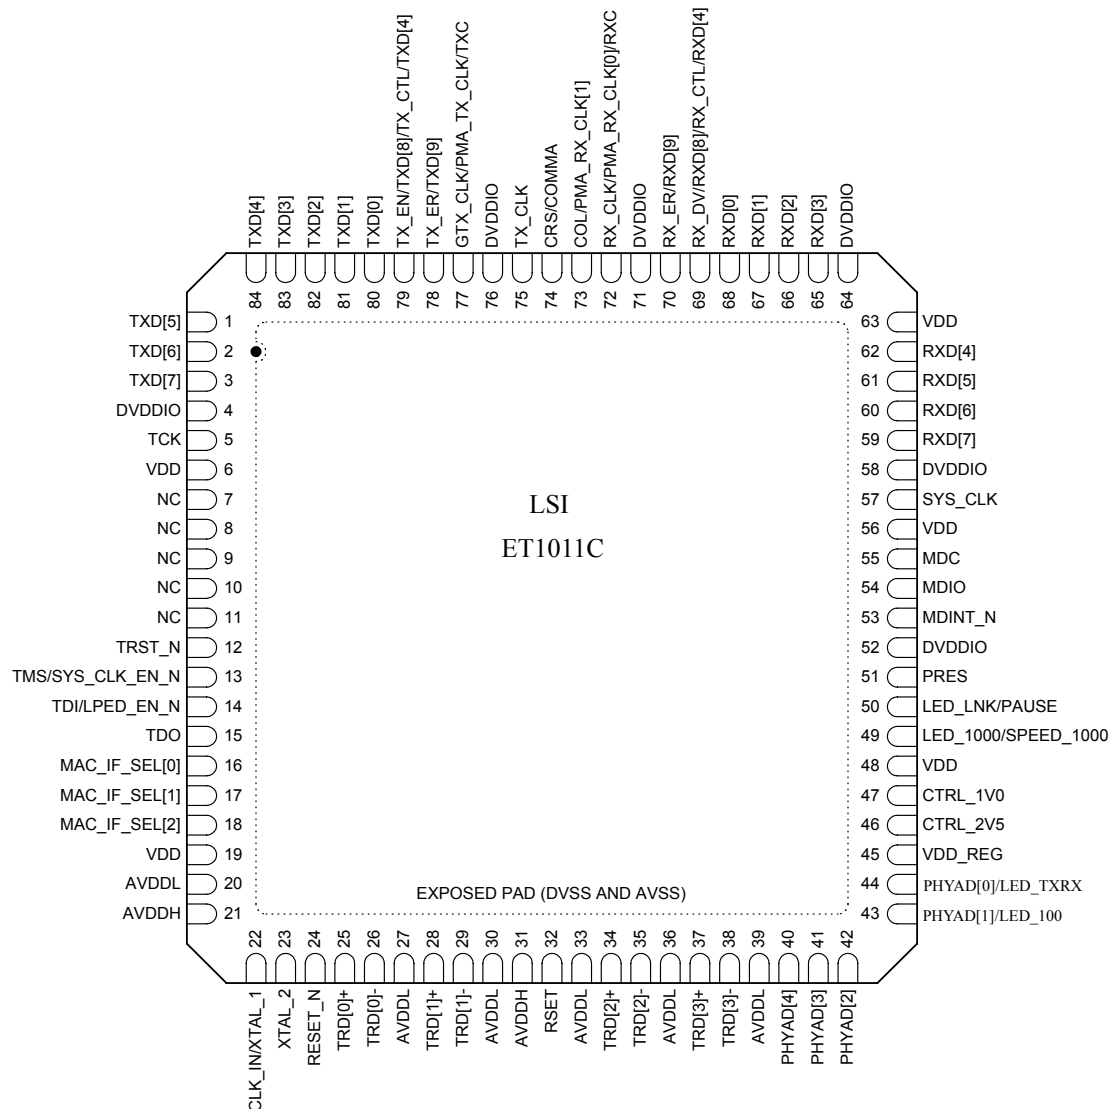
TXD[4] 84
TXD[3] 83
TXD[2] 82
TXD[1] 81
TXD[0] 80
TX_EN/TXD[8]/TX_CTL/TXD[4] 79
TX_ER/TXD[9] 78
GTX_CLK/PMA_TX_CLK/TXC 77
DVDDIO 76
TX_CLK 75
CRS/COMMA 74
COL/PMA_RX_CLK[1] 73
RX_CLK/PMA_RX_CLK[0]/RXC 72
DVDDIO 71
RX_ER/RXD[9] 70
RX_DV/RXD[8]/RX_CTL/RXD[4] 69
RXD[0] 68
RXD[1] 67
RXD[2] 66
RXD[3] 65
DVDDIO 64

TXD[5] 1
TXD[6] 2
TXD[7] 3
DVDDIO 4
TCK 5
VDD 6
NC 7
NC 8
NC 9
NC 10
NC 11
TRST_N 12
TMS/SYS_CLK_EN_N 13
TDI/LPED_EN_N 14
TDO 15
MAC_IF_SEL[0] 16
MAC_IF_SEL[1] 17
MAC_IF_SEL[2] 18
VDD 19
AVDDL 20
AVDDH 21

LSI
ET1011C

EXPOSED PAD (DVSS AND AVSS)

63 VDD
62 RXD[4]
61 RXD[5]
60 RXD[6]
59 RXD[7]
58 DVDDIO
57 SYS_CLK
56 VDD
55 MDC
54 MDIO
53 MDINT_N
52 DVDDIO
51 PRES
50 LED_LNK/PAUSE
49 LED_1000/SPEED_1000
48 VDD
47 CTRL_1V0
46 CTRL_2V5
45 VDD_REG
44 PHYAD[0]/LED_TXRX
43 PHYAD[1]/LED_100

22 CLK_IN/XTAL_1
23 XTAL_2
24 RESET_N
25 TRD[0]+
26 TRD[0]-
27 AVDDL
28 TRD[1]+
29 TRD[1]-
30 AVDDL
31 AVDDH
32 RSET
33 AVDDL
34 TRD[2]+
35 TRD[2]-
36 AVDDL
37 TRD[3]+
38 TRD[3]-
39 AVDDL
40 PHYAD[4]
41 PHYAD[3]
42 PHYAD[2]